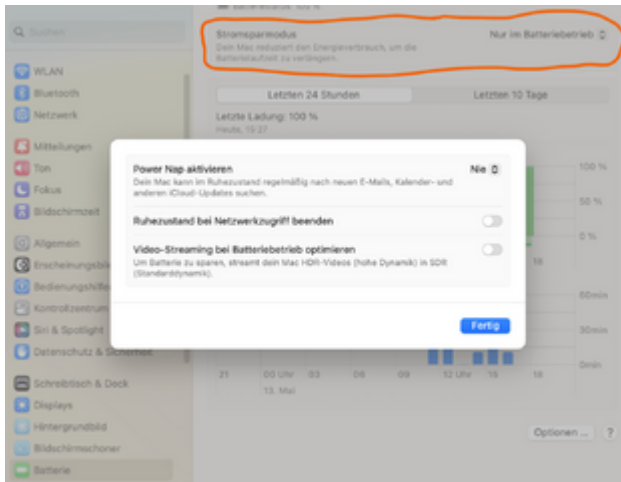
Q Suchen

WLAN
Bluetooth
Netzwerk
Mitteilungen
Ton
Fokus
Bildschirmzeit
Allgemein
Erscheinungsbild
Bedienungshilfen
Kontrollzentrum
Siri & Spotlight
Datenschutz & Sicherheit
Schreibtisch & Dock
Displays
Hintergrundbild
Bildschirmschoner
Batterie

Stromsparmodus
Dein Mac reduziert den Energieverbrauch, um die Batterielaufzeit zu verlängern.
Nur im Batteriebetrieb

Letzten 24 Stunden
Letzten 10 Tage

Letzte Ladung: 100 %
Heute, 15:27

100 %
50 %
0 %
60min
30min
0min

21
00 Uhr
03
06
09
12 Uhr
15
18
13. Mai

Power Nap aktivieren
Dein Mac kann im Ruhezustand regelmäßig nach neuen E-Mails, Kalender- und anderen iCloud-Updates suchen.
Nie

Ruhezustand bei Netzwerkzugriff beenden

Video-Streaming bei Batteriebetrieb optimieren
Um Batterie zu sparen, streamt dein Mac HDR-Videos (hohe Dynamik) in SDR (Standarddynamik).

Fertig

Optionen ...
?